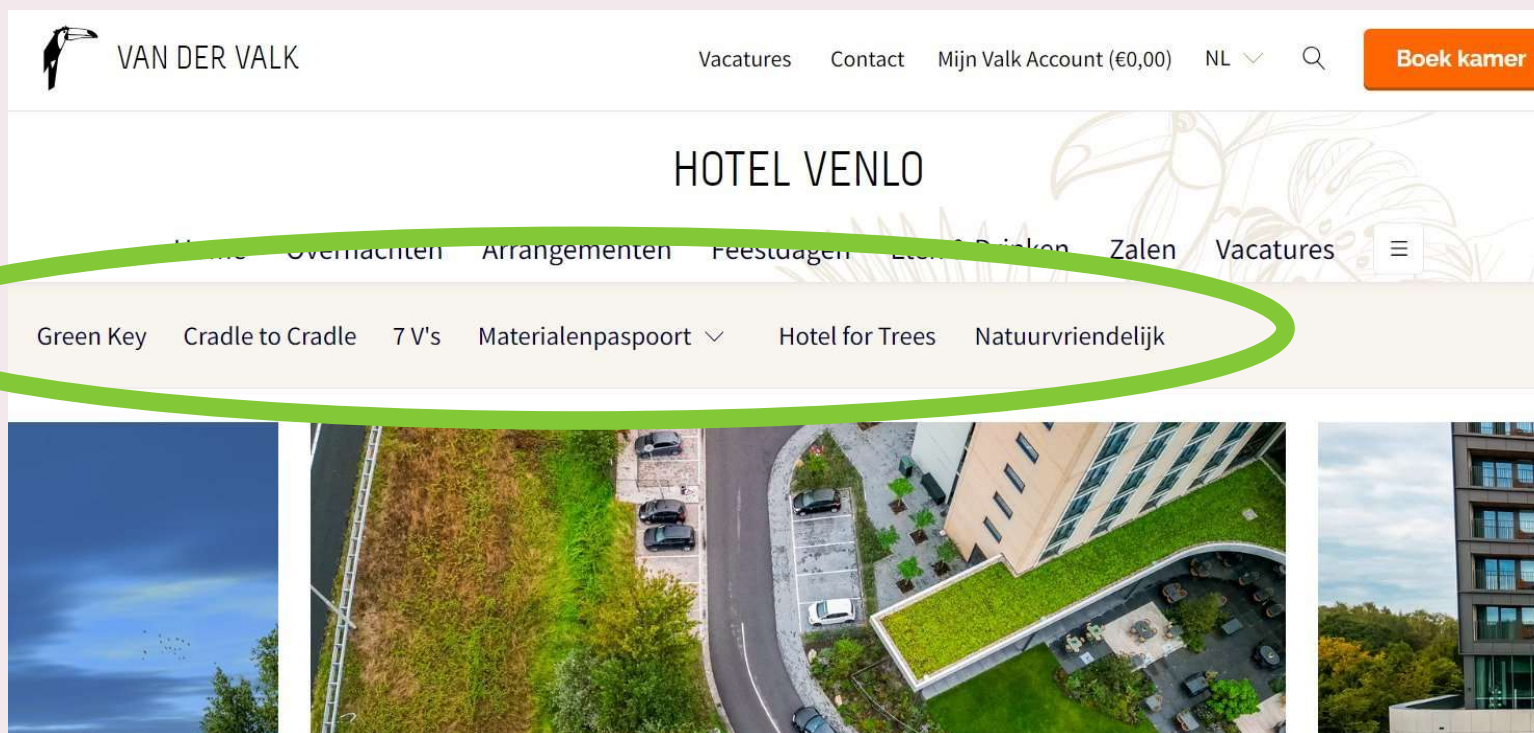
VAN DER VALK

Vacatures Contact Mijn Valk Account (€0,00) NL Boek kamer

HOTEL VENLO

Home Overnachten Arrangementen Feestdagen Eten & Drinken Zalen Vacatures

Green Key Cradle to Cradle 7 V's Materialenpaspoort Hotel for Trees Natuurvriendelijk